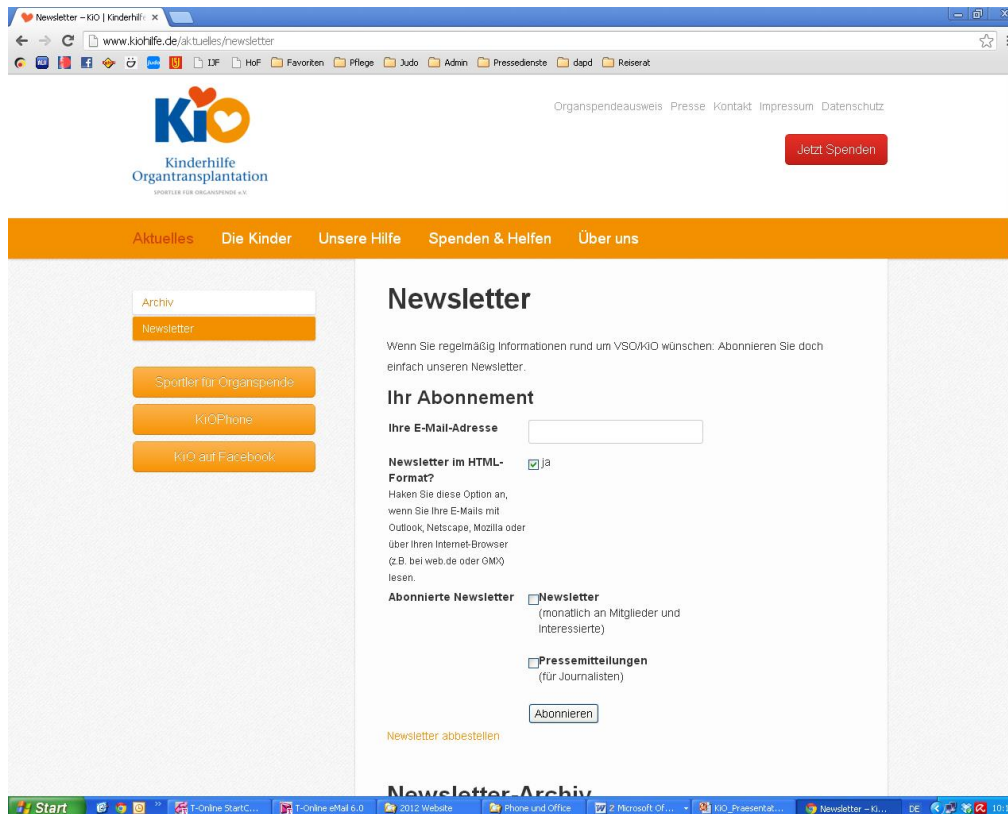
Newsletter – KiO | Kinderhilfe ×

www.kiohilfe.de/aktuelles/newsletter

IJF HoF Favoriten Pflege Judo Admin Pressedienste dapd Reiserat

KiO
Kinderhilfe Organtransplantation
SPORTLER FÜR ORGANSPENDE e.V.

Organspendeausweis Presse Kontakt Impressum Datenschutz

Jetzt Spenden

Aktuelles Die Kinder Unsere Hilfe Spenden & Helfen Über uns

Archiv
Newsletter

Sportler für Organspende
KiOPhone
KiO auf Facebook

Newsletter

Wenn Sie regelmäßig Informationen rund um VSO/KiO wünschen: Abonnieren Sie doch einfach unseren Newsletter.

Ihr Abonnement

Ihre E-Mail-Adresse

Newsletter im HTML-Format?
Haken Sie diese Option an, wenn Sie Ihre E-Mails mit Outlook, Netscape, Mozilla oder über Ihren Internet-Browser (z.B. bei web.de oder GMX) lesen.
ja

Abonnierte Newsletter
Newsletter
(monatlich an Mitglieder und Interessierte)

Pressemitteilungen
(für Journalisten)

Abonnieren

Newsletter abbestellen

Newsletter-Archiv

Start T-Online StartC... T-Online eMail 6.0 2012 Website Phone und Office 2 Microsoft Of... KiO_Praesentat... Newsletter – Ki... DE 10: